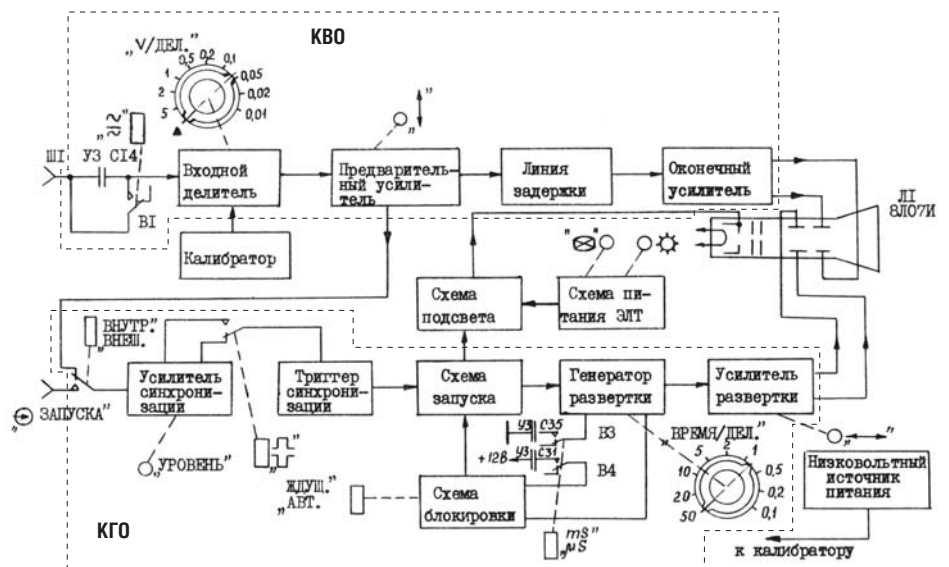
КВО

„V/ДЕЛ."
0,5 0,2 0,1
1
0,05
2
0,02
5
0,01

„⊥2"

Ш1 У3 С14

В1

Входной делитель

Предварительный усилитель

„↕"

Линия задержки

Оконечный усилитель

Л1 8ЛО7И

Калибратор

„⊗" ○ ☼

Схема подсвета

Схема питания ЭЛТ

„ВНУТР." „ВНЕШ."

Усилитель синхронизации

Триггер синхронизации

Схема запуска

Генератор развертки

Усилитель развертки

„⊕ ЗАПУСКА"

„⊓⊔"

„УРОВЕНЬ"

У3 С35
+12В У3 С31
В3
В4

„ВРЕМЯ/ДЕЛ."
5 2 1
10 0,5
20 0,2
50 0,1

„↔"

Низковольтный источник питания

„ЖДУЩ." „АВТ."

Схема блокировки

„mS" „µS"

КГО

к калибратору